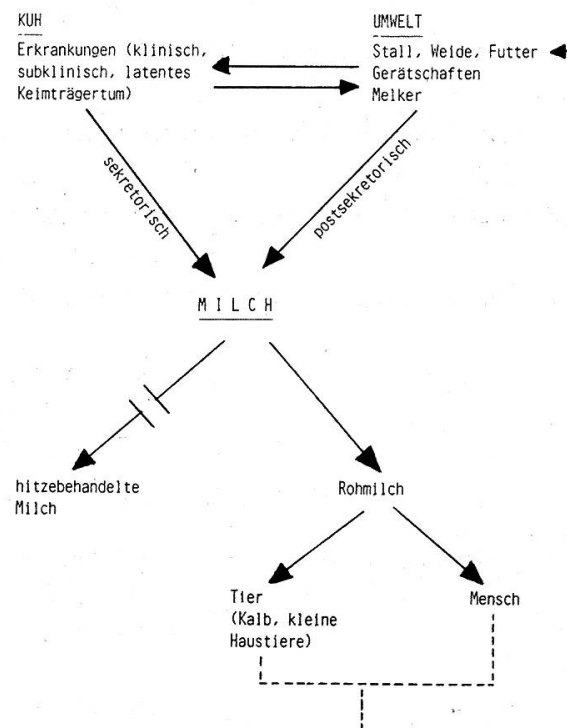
KUH
Erkrankungen (klinisch, subklinisch, latentes Keimträgertum)

UMWELT
Stall, Weide, Futter
Gerätschaften
Melker

sekretorisch

postsekretorisch

MILCH

hitzebehandelte Milch

Rohmilch

Tier (Kalb, kleine Haustiere)

Mensch